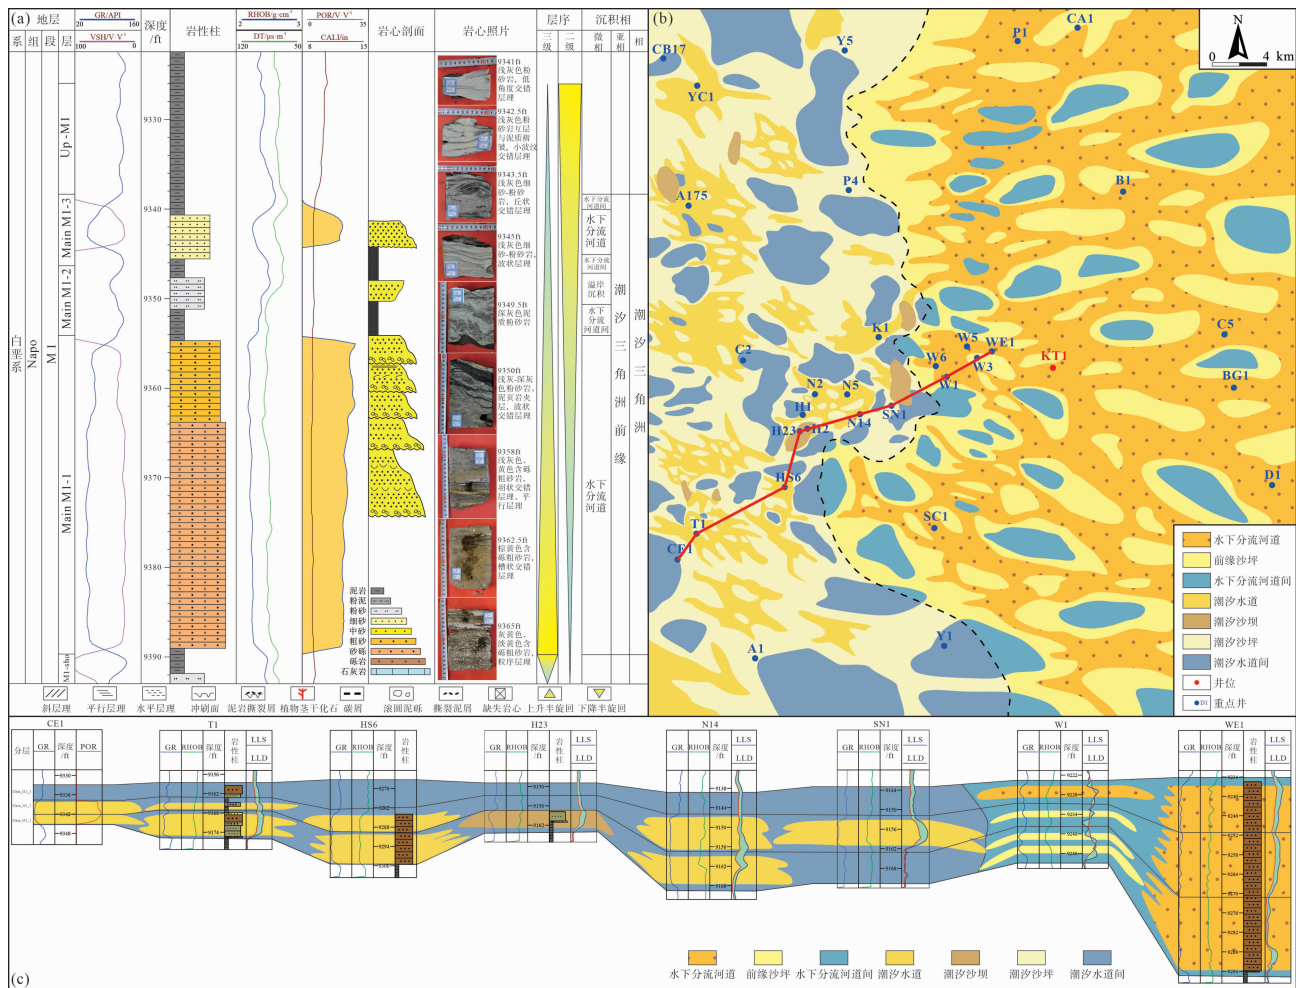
(a) 地层

| 系 | 组 | 段 | 层 |
|---|---|---|---|
| 白垩系 | Napo | M 1 | Up-M1 |
| | | | Main M1-3 |
| | | | Main M1-2 |
| | | | Main M1-1 |
| | | | M1-sho |

GR/API 20 160
VSH/V·V⁻¹ 100 0
深度/ft
岩性柱
RHOB/g·cm⁻³ 2 3
DT/μs·m⁻¹ 120 50
POR/V·V⁻¹ 0 35
CALI/in 8 15
岩心剖面
岩心照片
层序 三级 二级
沉积相 微相 亚相 相

9330 9340 9350 9360 9370 9380 9390

9341ft 浅灰色粉砂岩，低角度交错层理
9342.5ft 浅灰色粉砂岩互层与泥质薄层，小波状交错层理
9343.5ft 浅灰色细砂-粉砂岩，丘状交错层理
9345ft 浅灰色细砂-粉砂岩，波状层理
9349.5ft 深灰色泥质粉砂岩
9350ft 浅灰-深灰色粉砂岩，泥页岩夹层，波状交错层理
9358ft 浅灰色、黄色含砾粗砂岩，羽状交错层理，平行层理
9362.5ft 棕黄色含砾粗砂岩，槽状交错层理
9365ft 灰黄色、浅黄色含砾粗砂岩，粒序层理

水下分流河道间
水下分流河道
水下分流河道间
溢岸沉积
水下分流河道间
水下分流河道
潮汐三角洲前缘
潮汐三角洲

泥岩 粉泥 粉砂 细砂 中砂 粗砂 砂砾 砾岩 石灰岩

斜层理 平行层理 水平层理 冲刷面 泥岩撕裂屑 植物茎干化石 碳屑 滚圆泥砾 撕裂泥砾 缺失岩心 上升半旋回 下降半旋回

(b)
N
0 4 km
CB17 Y5 P1 CA1 YC1 P4 B1 A175 C5 K1 W5 WE1 KT1 C2 W6 W3 BG1 N2 N5 W1 H1 SN1 H23 H2 N14 H56 D1 SC1 T1 CE1 Y1 A1

水下分流河道
前缘沙坪
水下分流河道间
潮汐水道
潮汐沙坝
潮汐沙坪
潮汐水道间
井位
重点井

(c)
CE1 T1 HS6 H23 N14 SN1 W1 WE1
分层 GR 深度/ft POR
GR RHOB 深度/ft 岩性柱 LLS LLD

水下分流河道 前缘沙坪 水下分流河道间 潮汐水道 潮汐沙坝 潮汐沙坪 潮汐水道间